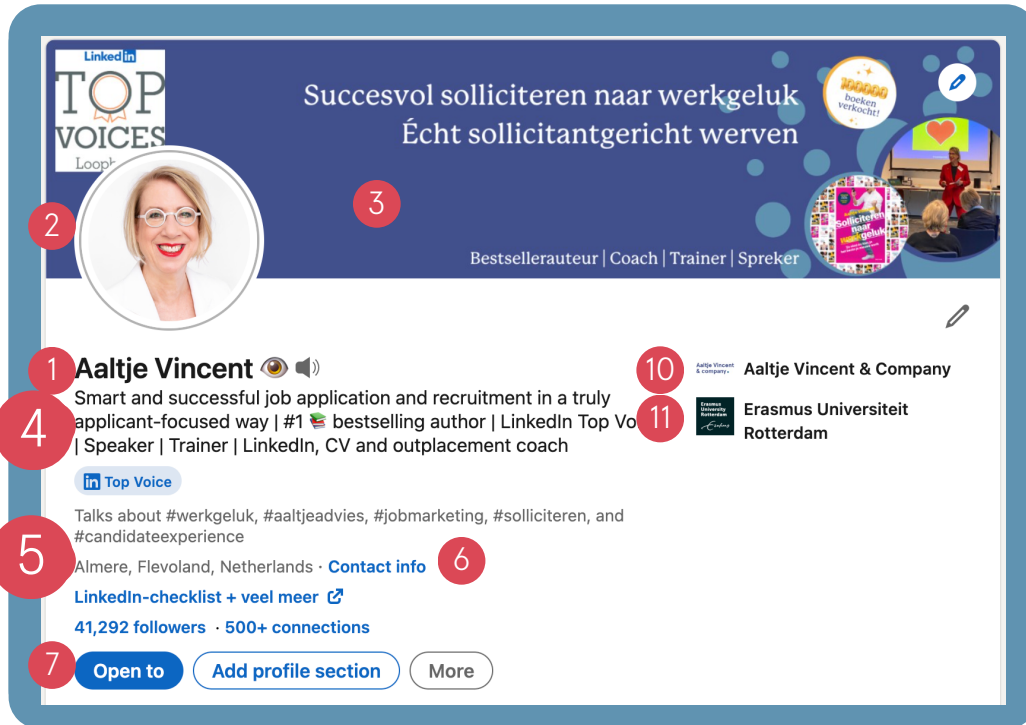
LinkedIn TOP VOICES Loopb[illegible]

Succesvol solliciteren naar werkgeluk
Écht sollicitantgericht werven

100000 boeken verkocht!

solliciteren naar werkgeluk

Bestsellerauteur | Coach | Trainer | Spreker

2

3

1 Aaltje Vincent

4 Smart and successful job application and recruitment in a truly applicant-focused way | #1 📚 bestselling author | LinkedIn Top Vo | Speaker | Trainer | LinkedIn, CV and outplacement coach

Top Voice

5 Talks about #werkgeluk, #aaltjeadvies, #jobmarketing, #solliciteren, and #candidateexperience

Almere, Flevoland, Netherlands · Contact info 6

LinkedIn-checklist + veel meer

41,292 followers · 500+ connections

7 Open to   Add profile section   More

10 Aaltje Vincent & company Aaltje Vincent & Company

11 Erasmus University Rotterdam Erasmus Universiteit Rotterdam